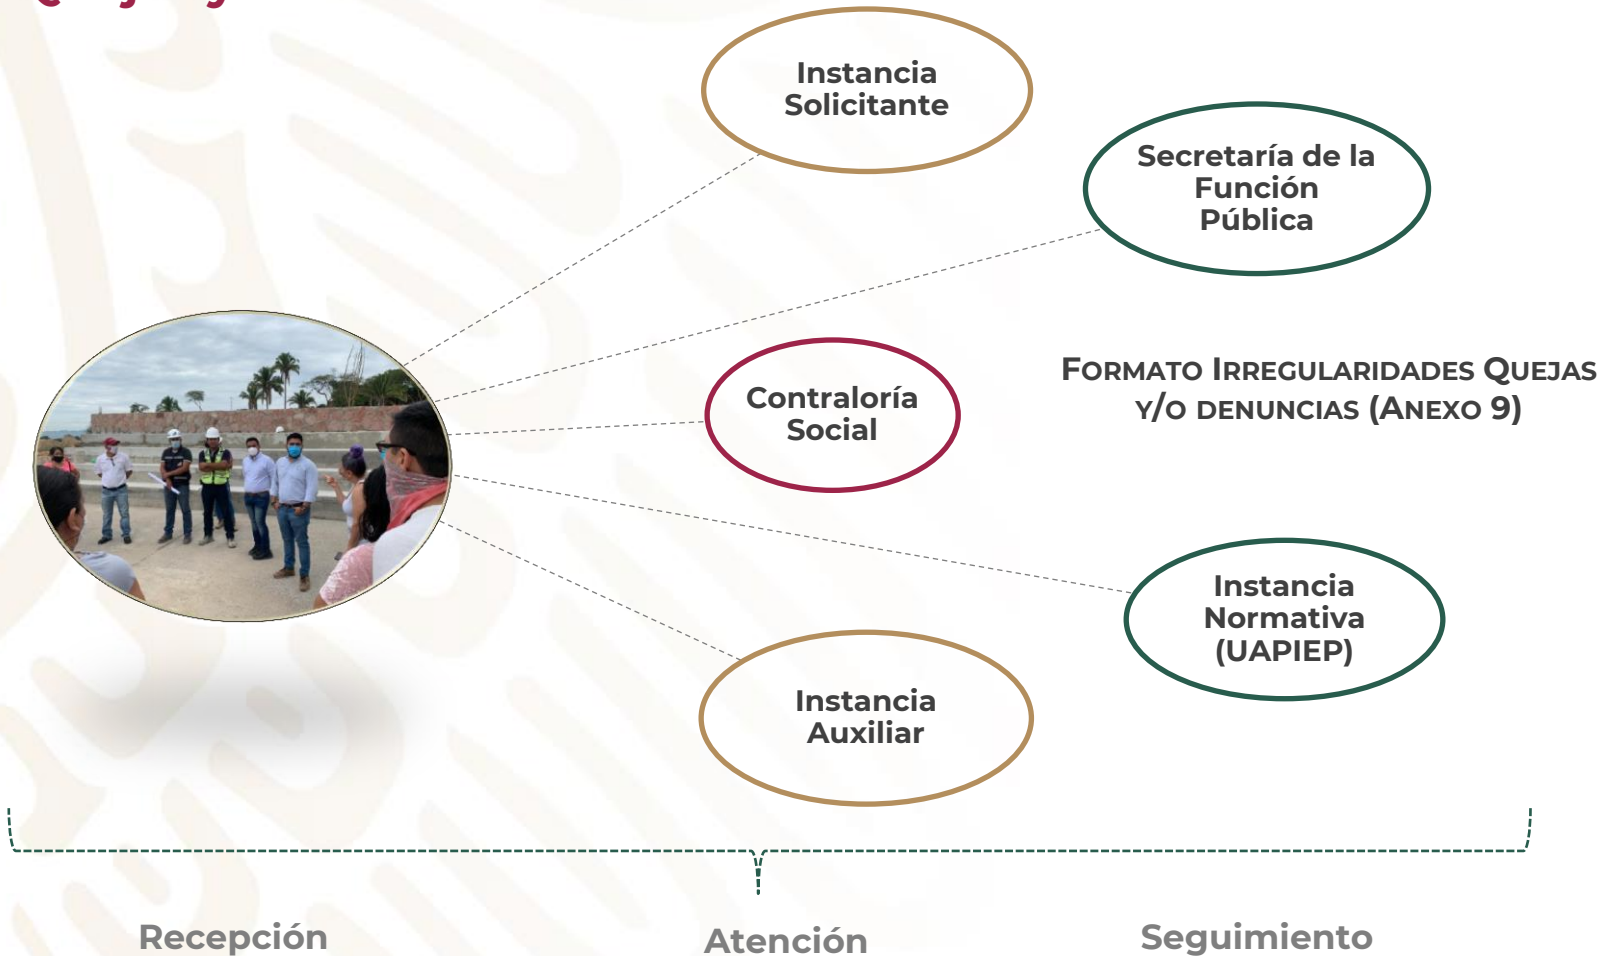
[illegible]

Instancia Solicitante

Secretaría de la Función Pública

Contraloría Social

FORMATO IRREGULARIDADES QUEJAS Y/O DENUNCIAS (ANEXO 9)

Instancia Normativa (UAPIEP)

Instancia Auxiliar

Recepción

Atención

Seguimiento